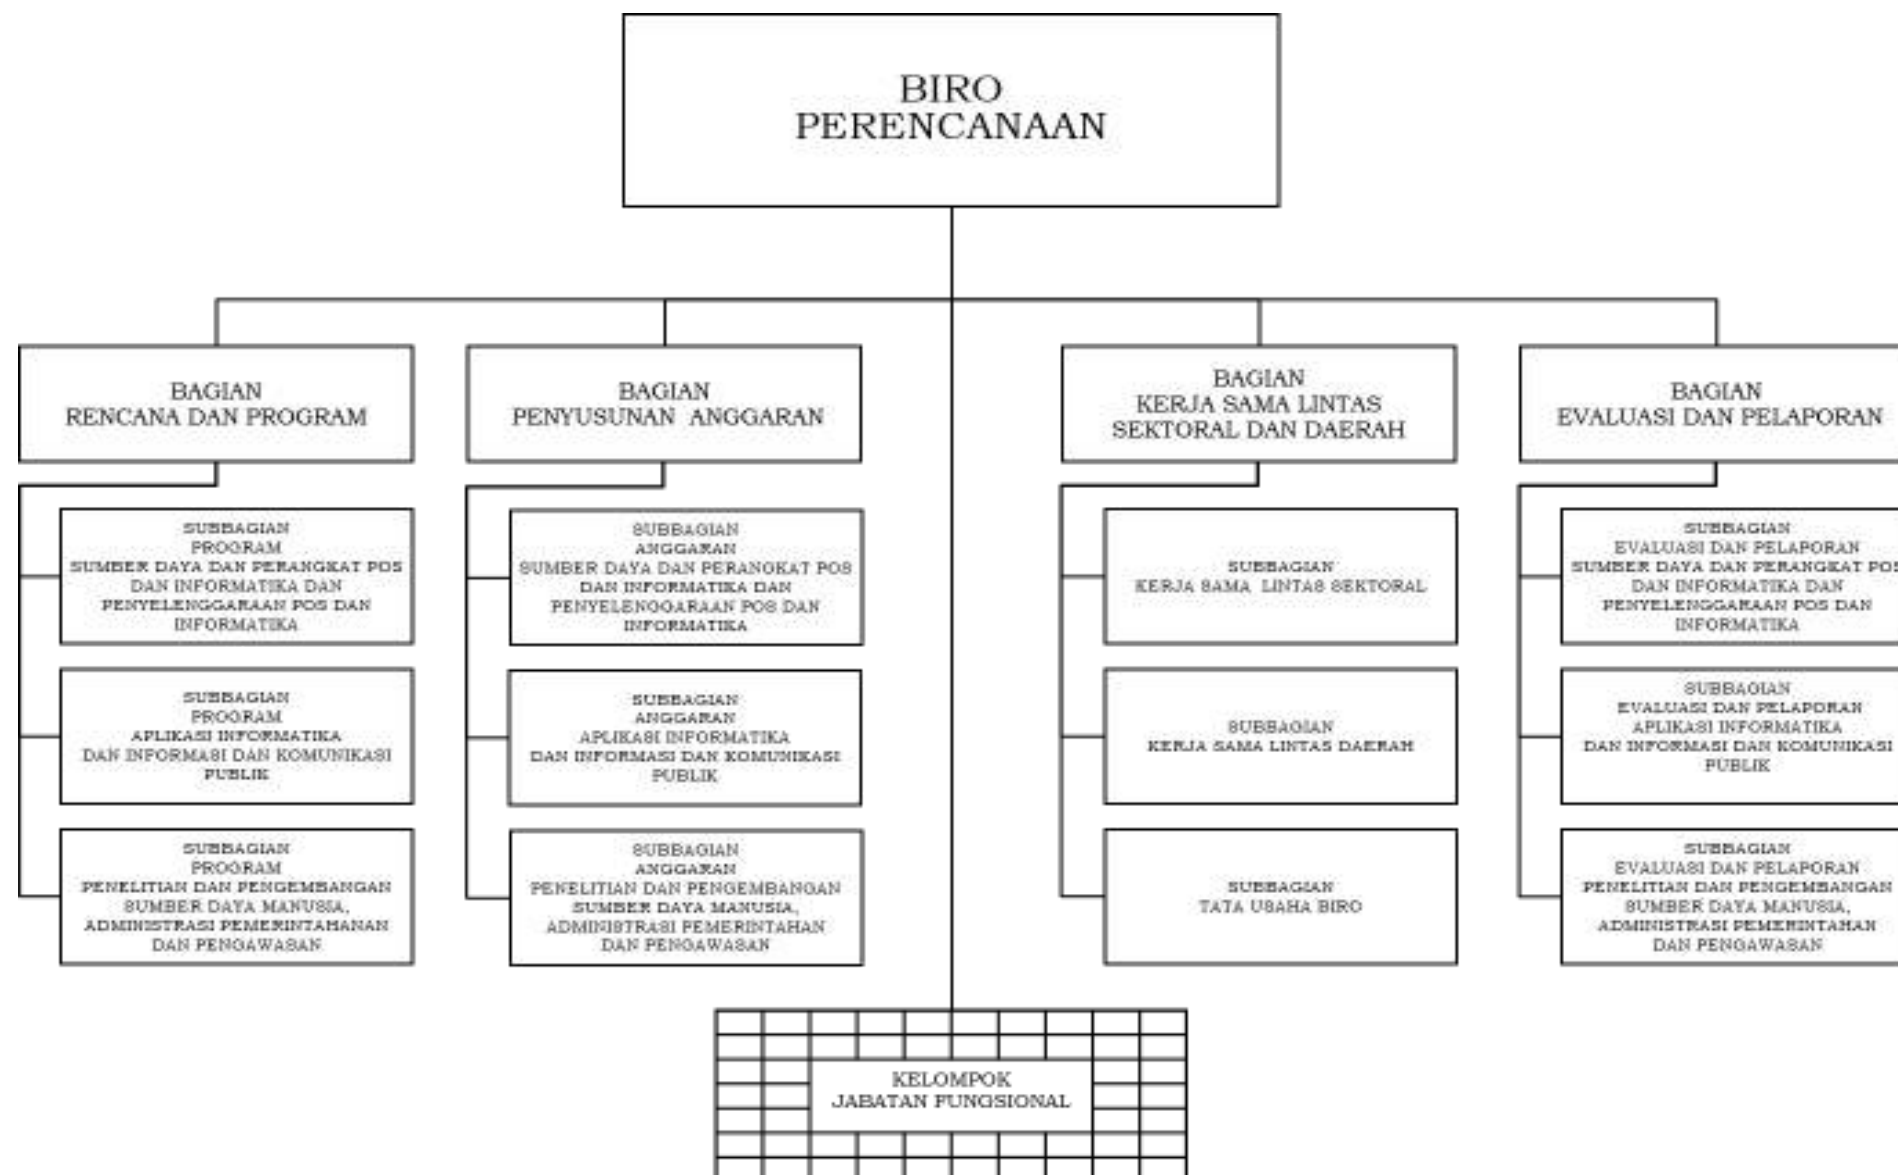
BIRO
PERENCANAAN

BAGIAN
RENCANA DAN PROGRAM

SUBBAGIAN
PROGRAM
SUMBER DAYA DAN PERANGKAT POS DAN INFORMATIKA DAN PENYELENGGARAAN POS DAN INFORMATIKA

SUBBAGIAN
PROGRAM
APLIKASI INFORMATIKA DAN INFORMASI DAN KOMUNIKASI PUBLIK

SUBBAGIAN
PROGRAM
PENELITIAN DAN PENGEMBANGAN SUMBER DAYA MANUSIA, ADMINISTRASI PEMERINTAHANAN DAN PENGAWASAN

BAGIAN
PENYUSUNAN ANGGARAN

SUBBAGIAN
ANGGARAN
SUMBER DAYA DAN PERANGKAT POS DAN INFORMATIKA DAN PENYELENGGARAAN POS DAN INFORMATIKA

SUBBAGIAN
ANGGARAN
APLIKASI INFORMATIKA DAN INFORMASI DAN KOMUNIKASI PUBLIK

SUBBAGIAN
ANGGARAN
PENELITIAN DAN PENGEMBANGAN SUMBER DAYA MANUSIA, ADMINISTRASI PEMERINTAHAN DAN PENGAWASAN

BAGIAN
KERJA SAMA LINTAS SEKTORAL DAN DAERAH

SUBBAGIAN
KERJA SAMA LINTAS SEKTORAL

SUBBAGIAN
KERJA SAMA LINTAS DAERAH

SUBBAGIAN
TATA USAHA BIRO

BAGIAN
EVALUASI DAN PELAPORAN

SUBBAGIAN
EVALUASI DAN PELAPORAN
SUMBER DAYA DAN PERANGKAT POS DAN INFORMATIKA DAN PENYELENGGARAAN POS DAN INFORMATIKA

SUBBAGIAN
EVALUASI DAN PELAPORAN
APLIKASI INFORMATIKA DAN INFORMASI DAN KOMUNIKASI PUBLIK

SUBBAGIAN
EVALUASI DAN PELAPORAN
PENELITIAN DAN PENGEMBANGAN SUMBER DAYA MANUSIA, ADMINISTRASI PEMERINTAHAN DAN PENGAWASAN

KELOMPOK
JABATAN FUNGSIONAL